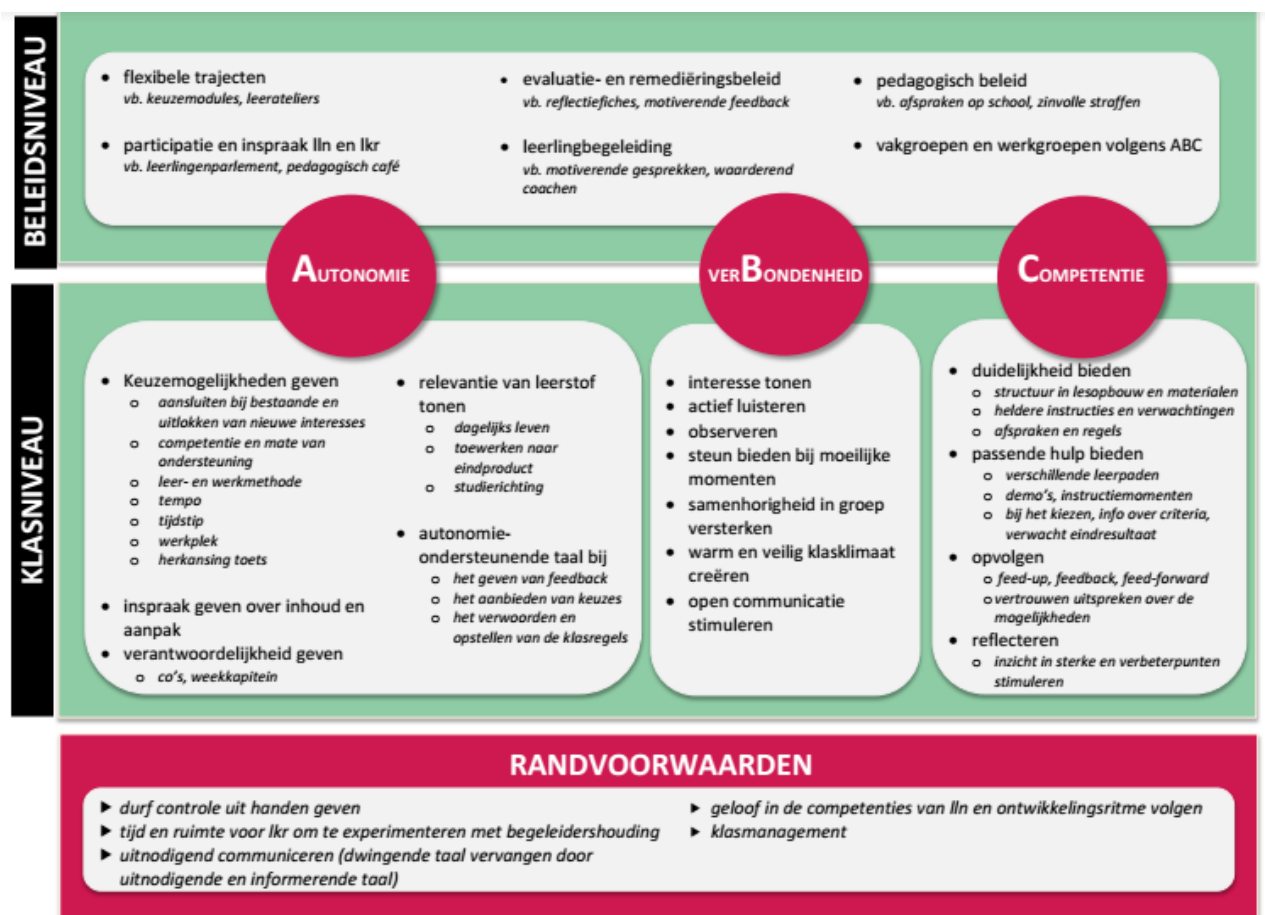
BELEIDSNIVEAU

• flexibele trajecten
vb. keuzemodules, leerateliers

• participatie en inspraak lln en lkr
vb. leerlingenparlement, pedagogisch café

• evaluatie- en remediëringsbeleid
vb. reflectiefiches, motiverende feedback

• leerlingbegeleiding
vb. motiverende gesprekken, waarderend coachen

• pedagogisch beleid
vb. afspraken op school, zinvolle straffen

• vakgroepen en werkgroepen volgens ABC

AUTONOMIE

VERBONDENHEID

COMPETENTIE

KLASNIVEAU

• Keuzemogelijkheden geven
o aansluiten bij bestaande en uitlokken van nieuwe interesses
o competentie en mate van ondersteuning
o leer- en werkmethode
o tempo
o tijdstip
o werkplek
o herkansing toets

• inspraak geven over inhoud en aanpak
• verantwoordelijkheid geven
o co's, weekkapitein

• relevantie van leerstof tonen
o dagelijks leven
o toewerken naar eindproduct
o studierichting

• autonomie-ondersteunende taal bij
o het geven van feedback
o het aanbieden van keuzes
o het verwoorden en opstellen van de klasregels

• interesse tonen
• actief luisteren
• observeren
• steun bieden bij moeilijke momenten
• samenhorigheid in groep versterken
• warm en veilig klasklimaat creëren
• open communicatie stimuleren

• duidelijkheid bieden
o structuur in lesopbouw en materialen
o heldere instructies en verwachtingen
o afspraken en regels
• passende hulp bieden
o verschillende leerpaden
o demo's, instructiemomenten
o bij het kiezen, info over criteria, verwacht eindresultaat
• opvolgen
o feed-up, feedback, feed-forward
o vertrouwen uitspreken over de mogelijkheden
• reflecteren
o inzicht in sterke en verbeterpunten stimuleren

RANDVOORWAARDEN

► durf controle uit handen geven
► tijd en ruimte voor lkr om te experimenteren met begeleidershouding
► uitnodigend communiceren (dwingende taal vervangen door uitnodigende en informerende taal)
► geloof in de competenties van lln en ontwikkelingsritme volgen
► klasmanagement